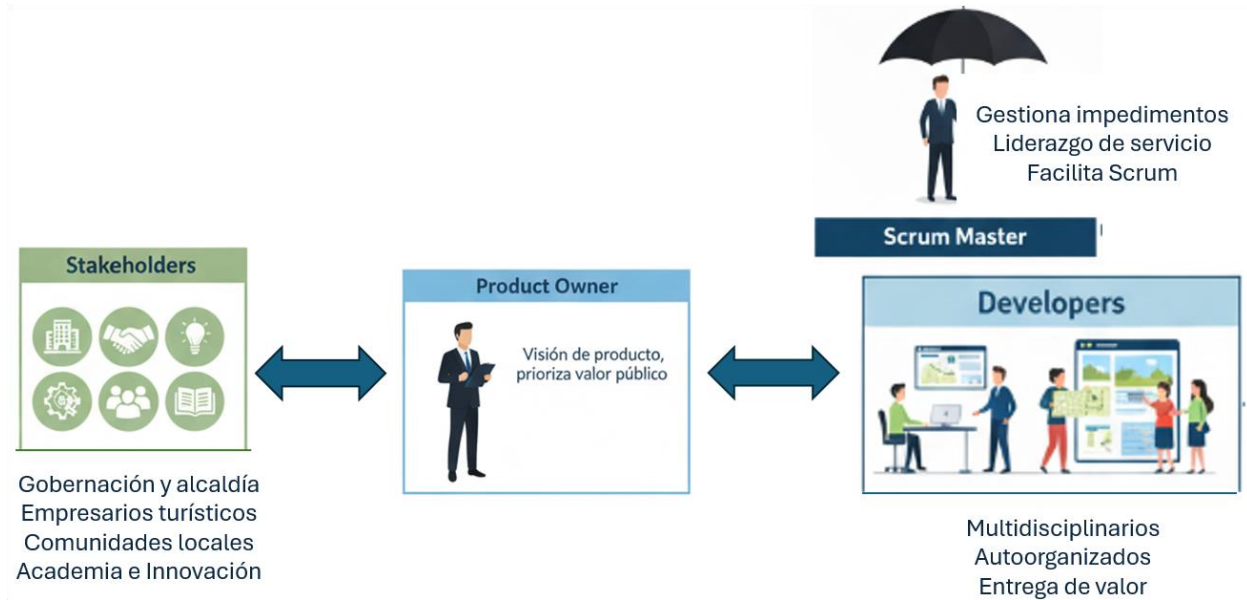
Gestiona impedimentos
Liderazgo de servicio
Facilita Scrum

Scrum Master

Stakeholders

Product Owner

Visión de producto, prioriza valor público

Developers

Gobernación y alcaldía
Empresarios turísticos
Comunidades locales
Academia e Innovación

Multidisciplinarios
Autoorganizados
Entrega de valor